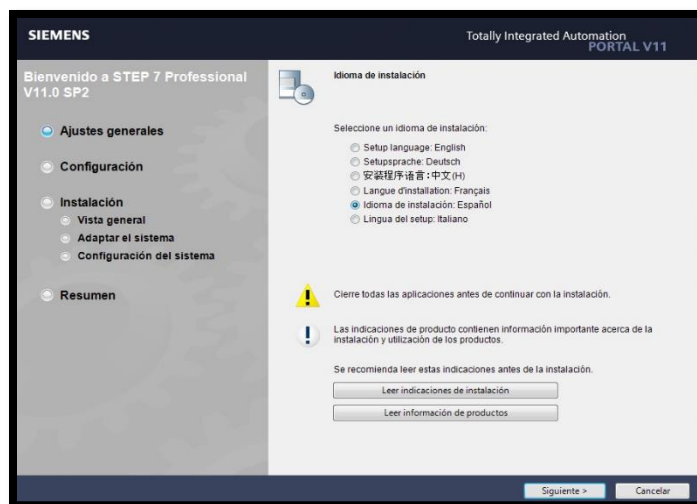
SIEMENS

Totally Integrated Automation
PORTAL V11

Bienvenido a STEP 7 Professional V11.0 SP2

Ajustes generales

Configuración

Instalación
Vista general
Adaptar el sistema
Configuración del sistema

Resumen

Idioma de instalación

Seleccione un idioma de instalación:

Setup language: English
Setupsprache: Deutsch
安装程序语言：中文(H)
Langue d'installation: Français
Idioma de instalación: Español
Lingua del setup: Italiano

Cierre todas las aplicaciones antes de continuar con la instalación.

Las indicaciones de producto contienen información importante acerca de la instalación y utilización de los productos.

Se recomienda leer estas indicaciones antes de la instalación.

Leer indicaciones de instalación

Leer información de productos

Siguiente >

Cancelar